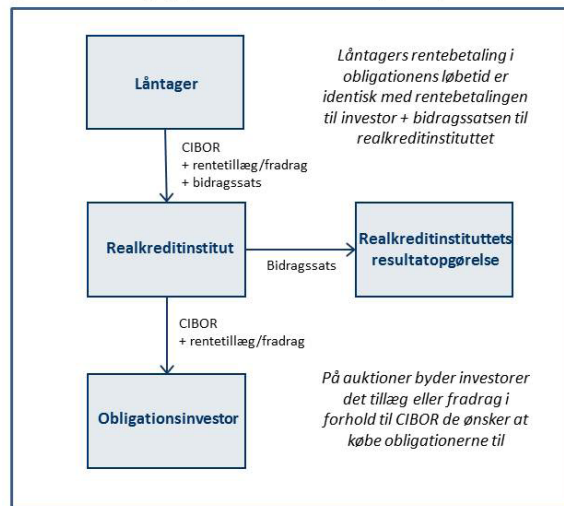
Låntager

Låntagers rentebetaling i obligationens løbetid er identisk med rentebetalingen til investor + bidragssatsen til realkreditinstituttet

CIBOR
+ rentetillæg/fradrag
+ bidragssats

Realkreditinstitut

Bidragssats

Realkreditinstituttets resultatopgørelse

CIBOR
+ rentetillæg/fradrag

Obligationsinvestor

På auktioner byder investorer det tillæg eller fradrag i forhold til CIBOR de ønsker at købe obligationerne til